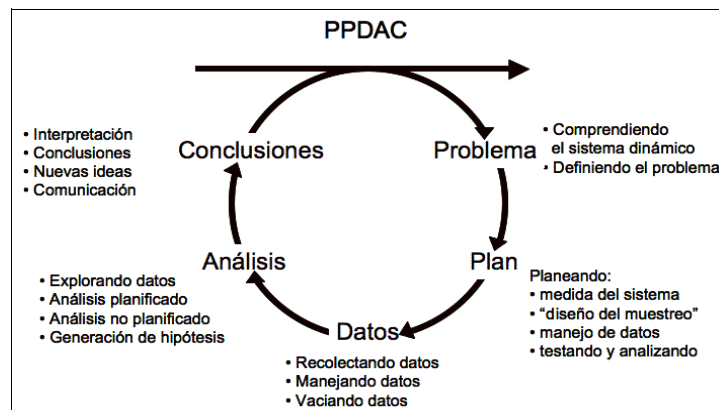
PPDAC

• Interpretación
• Conclusiones
• Nuevas ideas
• Comunicación

Conclusiones

Problema

• Comprendiendo el sistema dinámico
• Definiendo el problema

Análisis

Plan

• Explorando datos
• Análisis planificado
• Análisis no planificado
• Generación de hipótesis

Planeando:
• medida del sistema
• "diseño del muestreo"
• manejo de datos
• testando y analizando

Datos

• Recolectando datos
• Manejando datos
• Vaciando datos